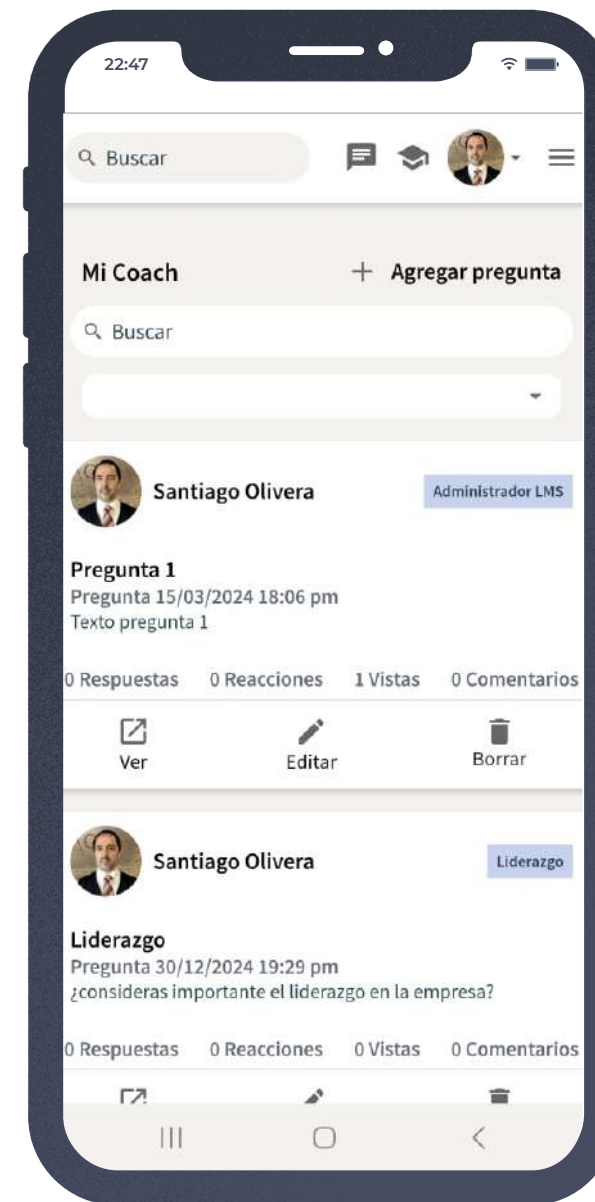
22:47

Buscar

Mi Coach

+ Agregar pregunta

Buscar

Santiago Olivera

Administrador LMS

Pregunta 1

Pregunta 15/03/2024 18:06 pm

Texto pregunta 1

0 Respuestas 0 Reacciones 1 Vistas 0 Comentarios

Ver Editar Borrar

Santiago Olivera

Liderazgo

Liderazgo

Pregunta 30/12/2024 19:29 pm

¿consideras importante el liderazgo en la empresa?

0 Respuestas 0 Reacciones 0 Vistas 0 Comentarios